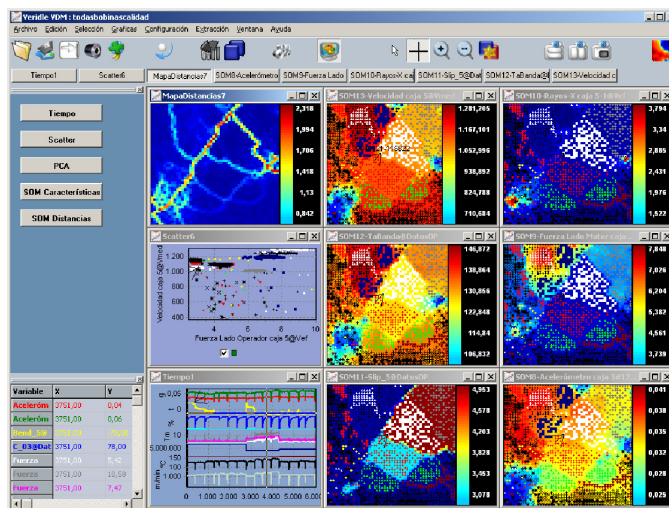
Veridie VDM : todasbobinascalidad

Archivo Edición Selección Graficas Configuración Extracción Ventana Ayuda

Tiempo1 | Scatter6 | MapaDistancias7 | SOM8-Acelerómetro | SOM9-Fuerza Lado | SOM10-Rayos-X caja | SOM11-Slip_5@Dat | SOM12-TaBanda@ | SOM13-Velocidad c

Tiempo

Scatter

PCA

SOM Características

SOM Distancias

| Variable | X | Y |
|---|---|---|
| Aceleróm | 3751,00 | 0,04 |
| Aceleróm | 3751,00 | 0,06 |
| Bend_Sk | 3751,00 | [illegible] |
| C_03@Dat | 3751,00 | 78,00 |
| Fuerza | 3751,00 | 5,42 |
| Fuerza | 3751,00 | 10,59 |
| Fuerza | 3751,00 | 7,47 |

MapaDistancias7
2,318
1,994
1,706
1,418
1,13
0,842

SOM13-Velocidad caja 5@Vef
1.281,265
1.167,101
1.052,996
938,892
824,788
710,684

SOM10-Rayos-X caja 5-16@Vef
3,794
3,34
2,885
2,431
1,976
1,522

Scatter6
Velocidad caja 5@Vef-med
1.200
1.000
800
600
400
4 6 8 10
Fuerza Lado Operador caja 5@Vef

SOM12-TaBanda@DatosOP
146,877
138,864
130,856
122,848
114,84
106,832

SOM9-Fuerza Lado Motor caja
7,848
7,026
6,204
5,382
4,561
3,739

Tiempo1
0,05
0,00
5.000.000
0
1.000 2.000 3.000 4.000 5.000 6.000

SOM11-Slip_5@DatosOP
4,953
4,578
4,203
3,828
3,453
3,078

SOM8-Acelerómetro caja 5@17
0,041
0,038
0,035
0,032
0,029
0,026